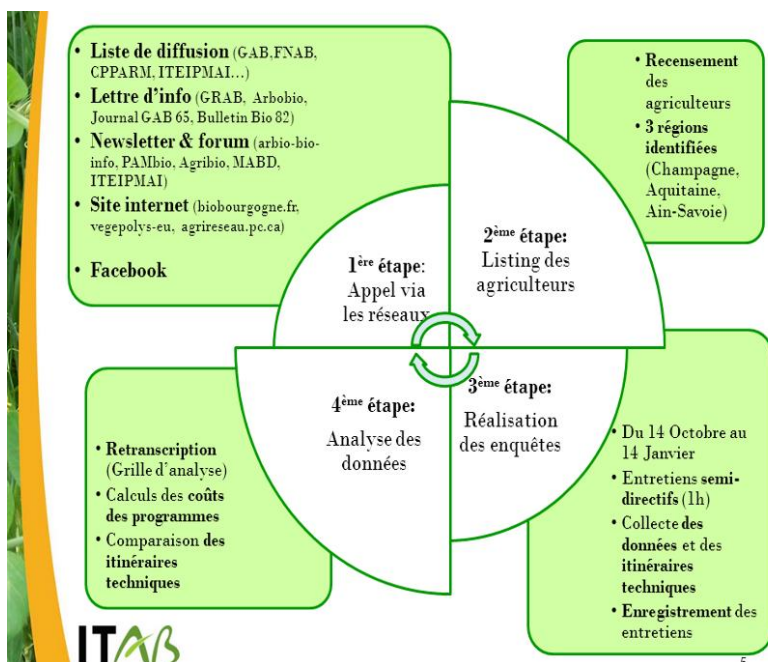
• Liste de diffusion (GAB,FNAB, CPPARM, ITEIPMAI…)
• Lettre d'info (GRAB, Arbobio, Journal GAB 65, Bulletin Bio 82)
• Newsletter & forum (arbio-bio-info, PAMbio, Agribio, MABD, ITEIPMAI)
• Site internet (biobourgogne.fr, vegepolys-eu, agrireseau.pc.ca)
• Facebook

• Recensement des agriculteurs
• 3 régions identifiées (Champagne, Aquitaine, Ain-Savoie)

1ère étape: Appel via les réseaux

2ème étape: Listing des agriculteurs

4ème étape: Analyse des données

3ème étape: Réalisation des enquêtes

• Retranscription (Grille d'analyse)
• Calculs des coûts des programmes
• Comparaison des itinéraires techniques

• Du 14 Octobre au 14 Janvier
• Entretiens semi-directifs (1h)
• Collecte des données et des itinéraires techniques
• Enregistrement des entretiens

ITAB

5